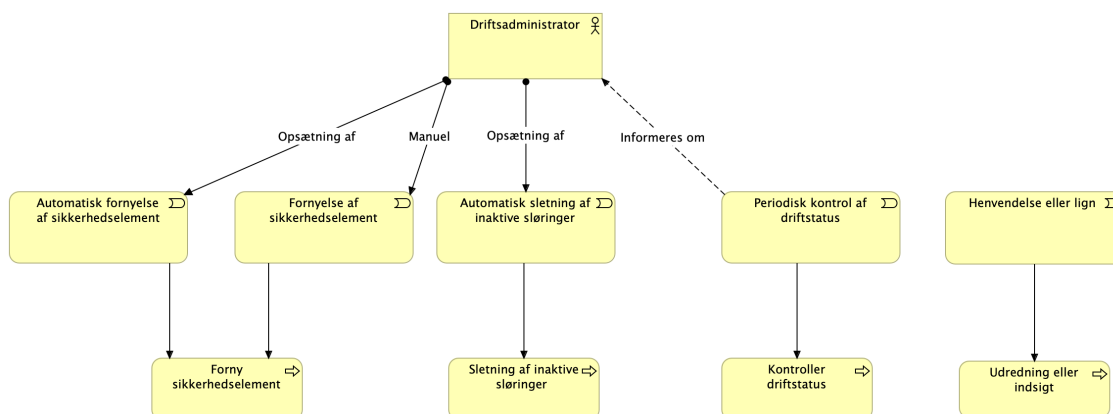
Driftsadministrator

Opsætning af

Manuel

Opsætning af

Informeres om

Automatisk fornyelse af sikkerhedselement

Fornyelse af sikkerhedselement

Automatisk sletning af inaktive sløringer

Periodisk kontrol af driftstatus

Henvendelse eller lign

Forny sikkerhedselement

Sletning af inaktive sløringer

Kontroller driftstatus

Udredning eller indsigt